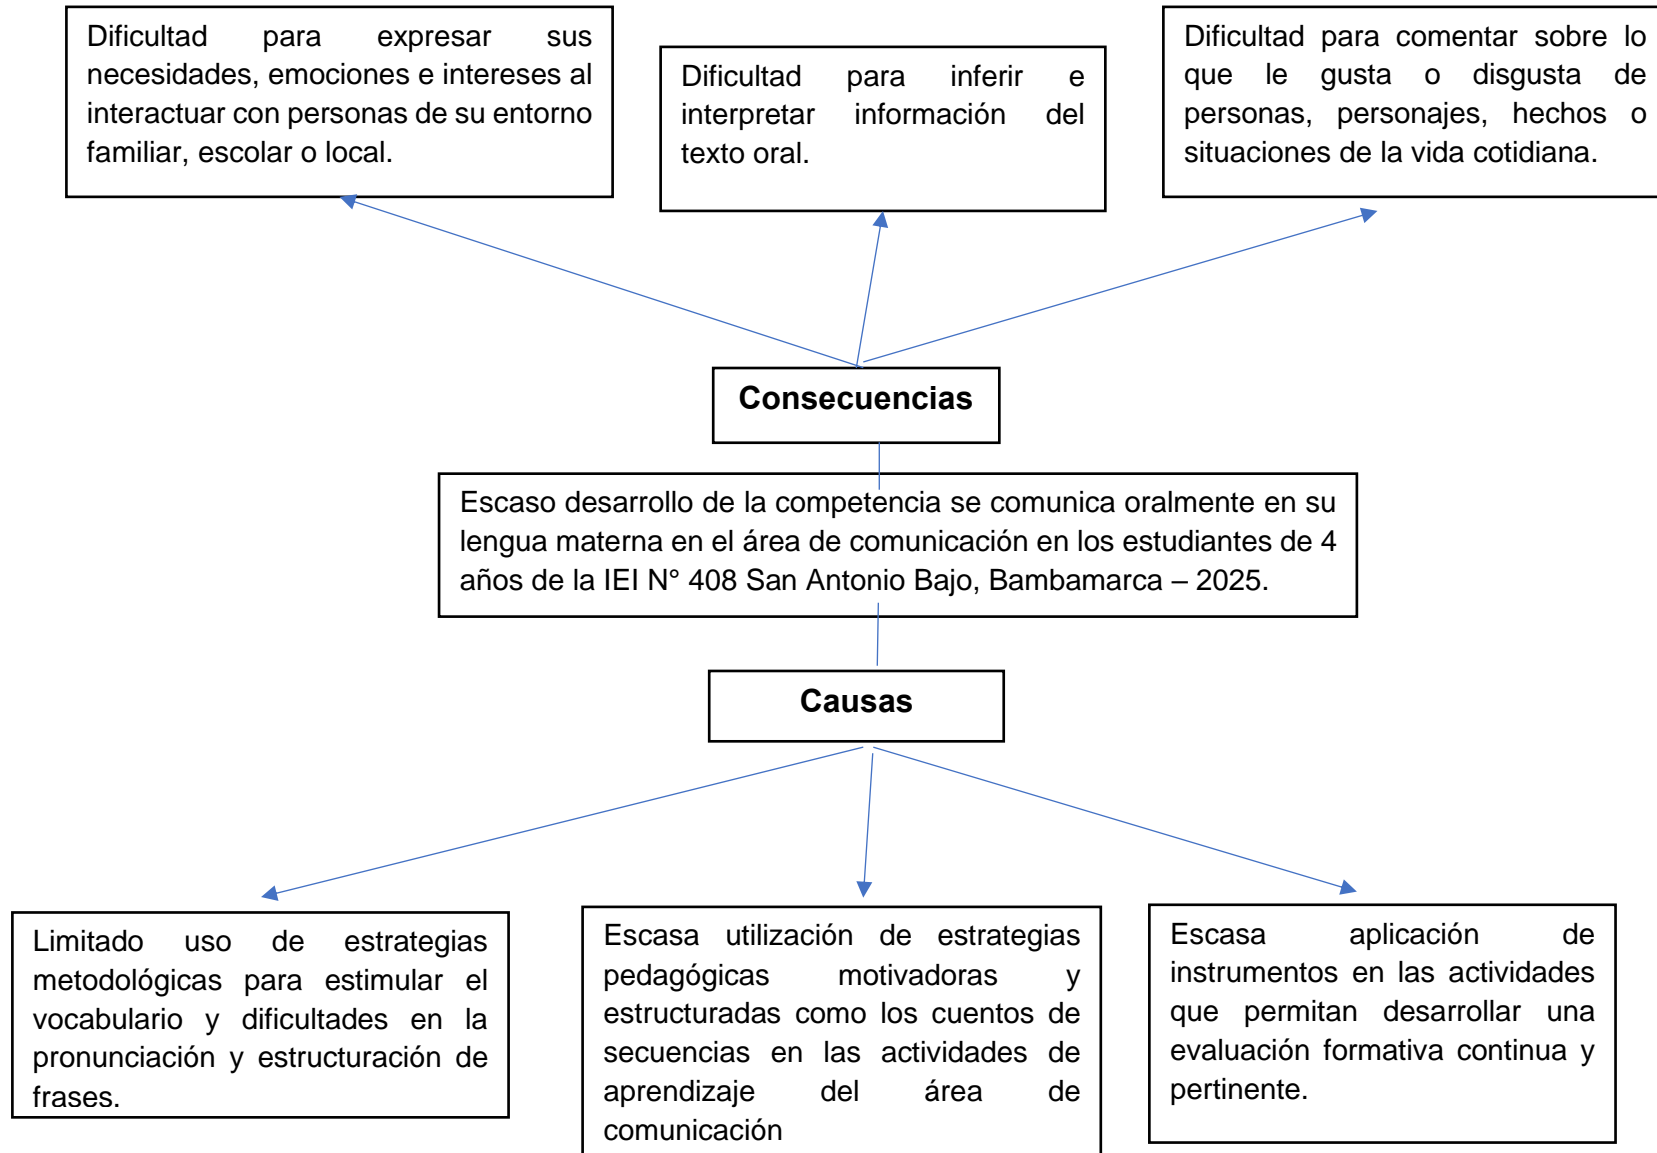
Dificultad para expresar sus necesidades, emociones e intereses al interactuar con personas de su entorno familiar, escolar o local.

Dificultad para inferir e interpretar información del texto oral.

Dificultad para comentar sobre lo que le gusta o disgusta de personas, personajes, hechos o situaciones de la vida cotidiana.

Consecuencias

Escaso desarrollo de la competencia se comunica oralmente en su lengua materna en el área de comunicación en los estudiantes de 4 años de la IEI N° 408 San Antonio Bajo, Bambamarca – 2025.

Causas

Limitado uso de estrategias metodológicas para estimular el vocabulario y dificultades en la pronunciación y estructuración de frases.

Escasa utilización de estrategias pedagógicas motivadoras y estructuradas como los cuentos de secuencias en las actividades de aprendizaje del área de comunicación

Escasa aplicación de instrumentos en las actividades que permitan desarrollar una evaluación formativa continua y pertinente.